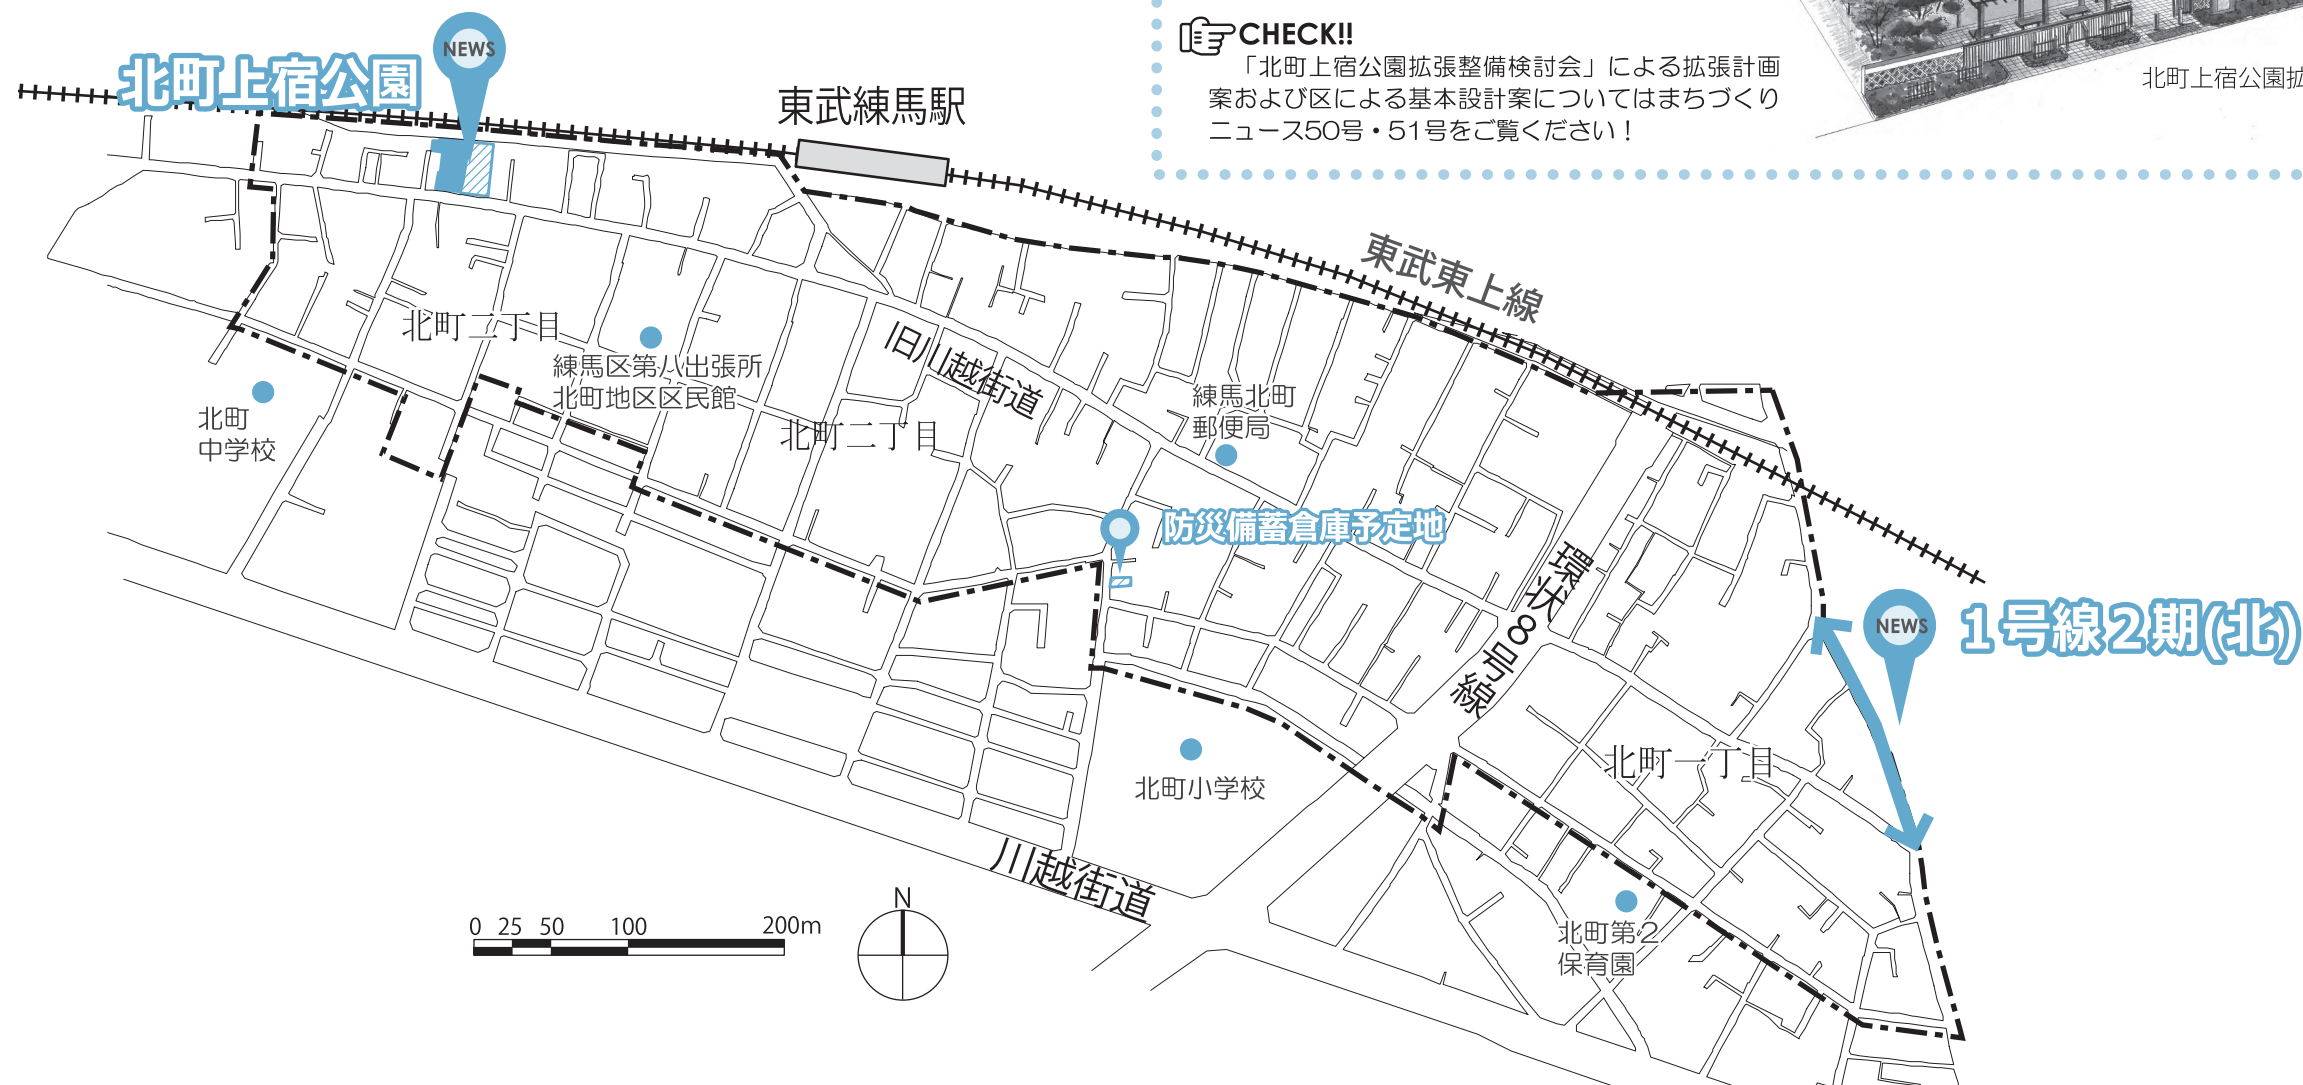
北町上宿公園

NEWS

東武練馬駅

CHECK!!
「北町上宿公園拡張整備検討会」による拡張計画案および区による基本設計案についてはまちづくりニュース50号・51号をご覧ください！

北町上宿公園拡

東武東上線

北町三丁目

練馬区第八出張所
北町地区区民館

北町
中学校

旧川越街道

北町二丁目

練馬北町
郵便局

防災備蓄倉庫予定地

環状8号線

NEWS

1号線2期(北)

北町一丁目

北町小学校

川越街道

北町第2
保育園

0 25 50 100 200m

N